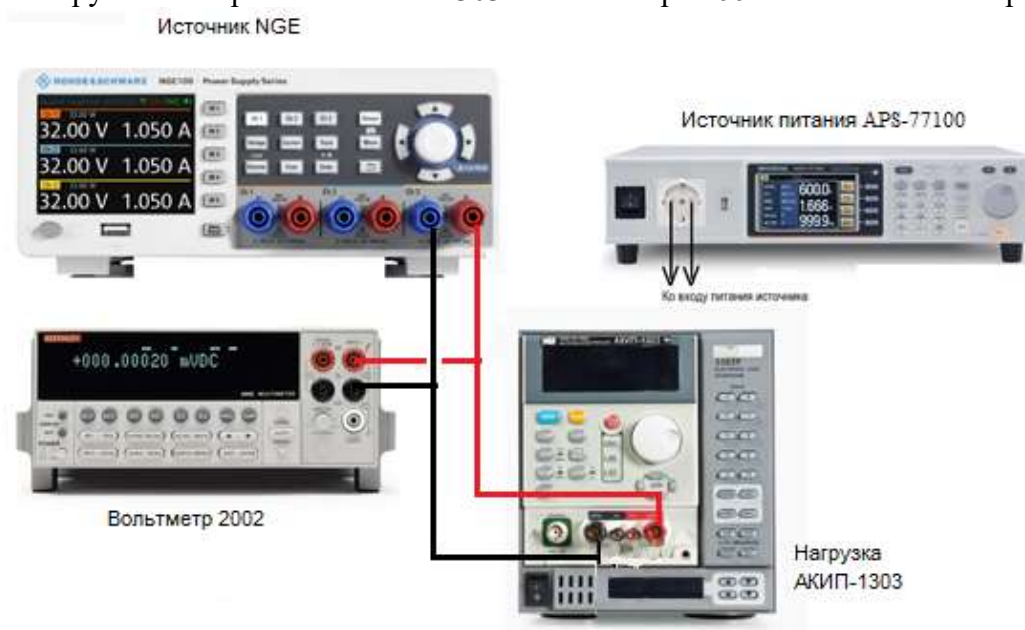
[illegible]

Источник NGE

ROHDE&SCHWARZ NGE100 Power Supply Series

32.00 V 1.050 A
32.00 V 1.050 A
32.00 V 1.050 A

Источник питания APS-77100

600.0
1.666
999.9

Ко входу питания источника

+000.00020 mVDC

АКИП-1303

Вольтметр 2002

Нагрузка
АКИП-1303